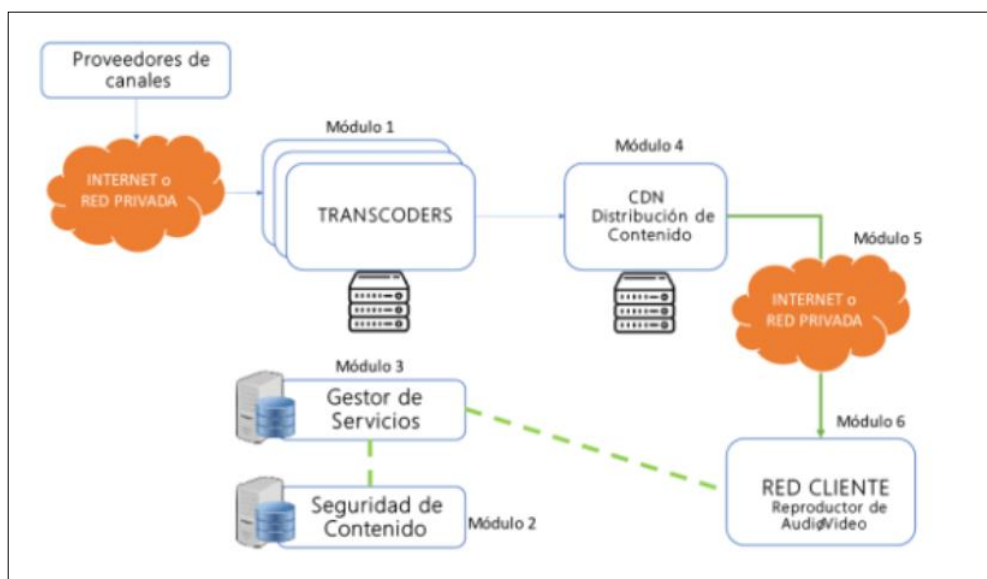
Proveedores de canales

INTERNET o RED PRIVADA

Módulo 1

TRANSCODERS

Módulo 4

CDN Distribución de Contenido

Módulo 5

INTERNET o RED PRIVADA

Módulo 3

Gestor de Servicios

Módulo 6

RED CLIENTE
Reproductor de Audio/Video

Seguridad de Contenido

Módulo 2